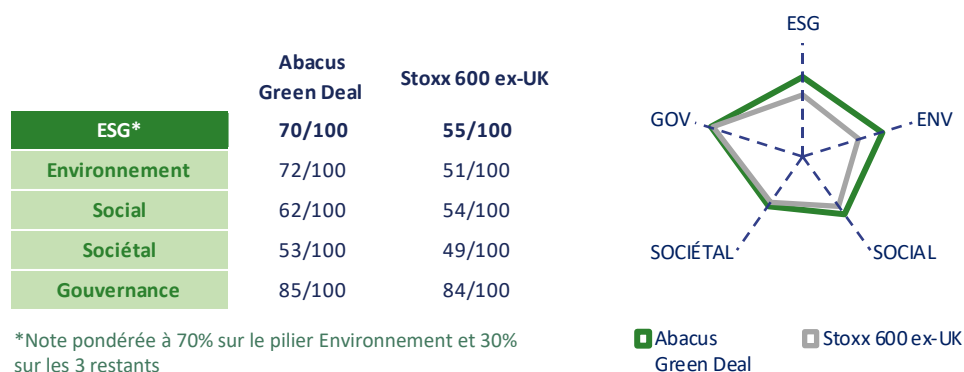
| | Abacus Green Deal | Stoxx 600 ex-UK |
|---|---|---|
| ESG* | 70/100 | 55/100 |
| Environnement | 72/100 | 51/100 |
| Social | 62/100 | 54/100 |
| Sociétal | 53/100 | 49/100 |
| Gouvernance | 85/100 | 84/100 |

*Note pondérée à 70% sur le pilier Environnement et 30% sur les 3 restants

ESG
ENV
SOCIAL
SOCIÉTAL
GOV

Abacus Green Deal
Stoxx 600 ex-UK